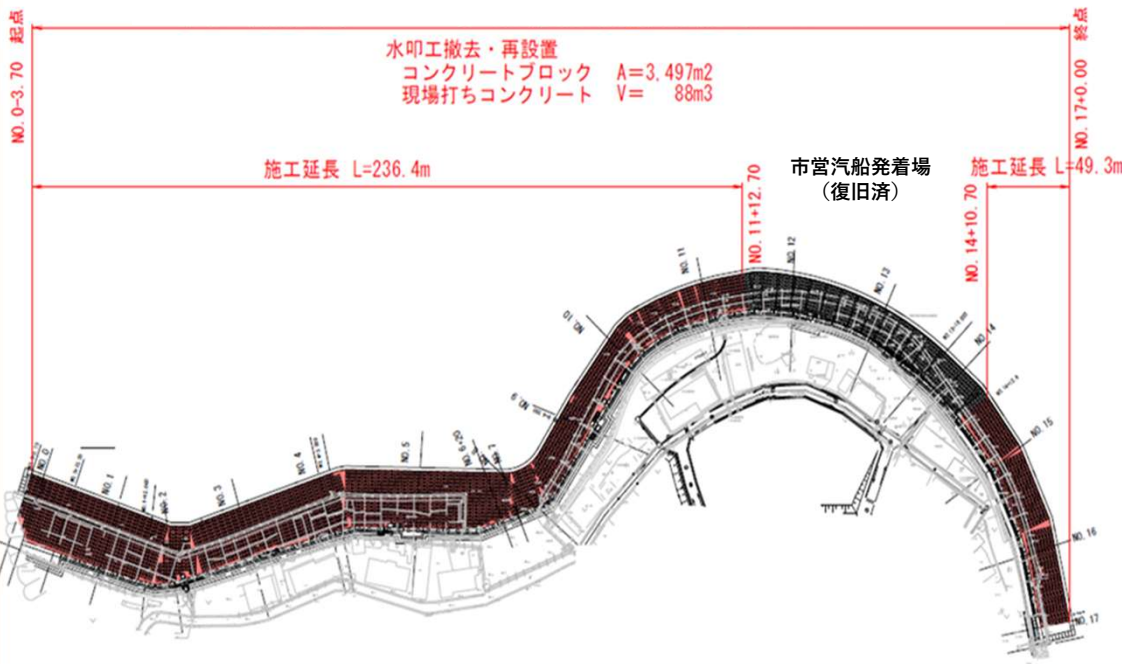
NO. 0-3.70 起点

水叩工撤去・再設置
コンクリートブロック A=3,497m2
現場打ちコンクリート V= 88m3

NO. 17+0.00 終点

施工延長 L=236.4m

NO. 11+12.70

市営汽船発着場
（復旧済）

NO. 14+10.70

施工延長 L=49.3m

NO. 0
NO. 1
NO. 2
NO. 3
NO. 4
NO. 5
NO. 6
NO. 7
NO. 9
NO. 10
NO. 11
NO. 12
NO. 13
NO. 14
NO. 15
NO. 16
NO. 17